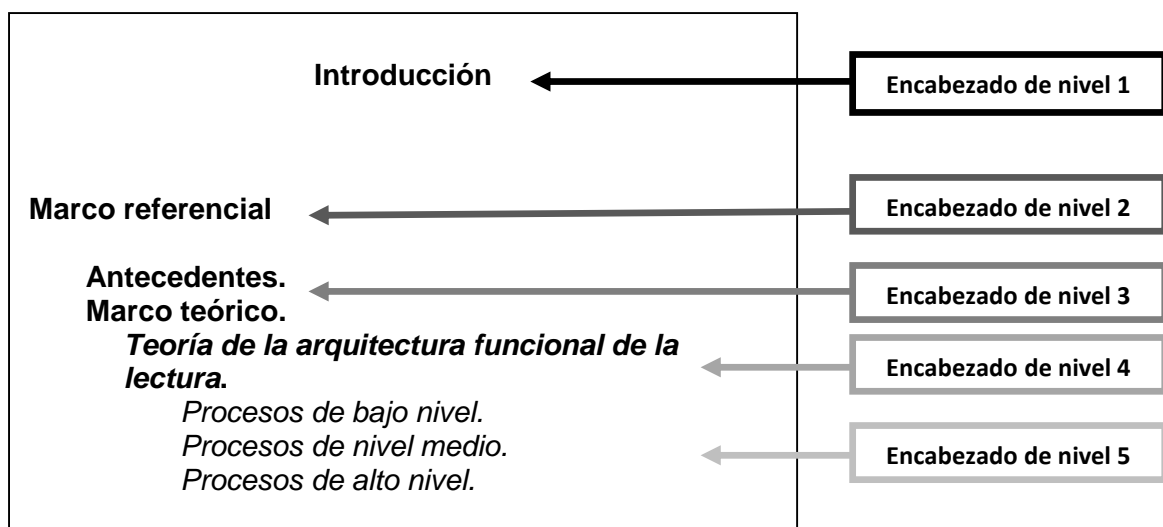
Introducción

Encabezado de nivel 1

Marco referencial

Encabezado de nivel 2

Antecedentes.
Marco teórico.

Encabezado de nivel 3

*Teoría de la arquitectura funcional de la lectura.*

Encabezado de nivel 4

*Procesos de bajo nivel.*
*Procesos de nivel medio.*
*Procesos de alto nivel.*

Encabezado de nivel 5